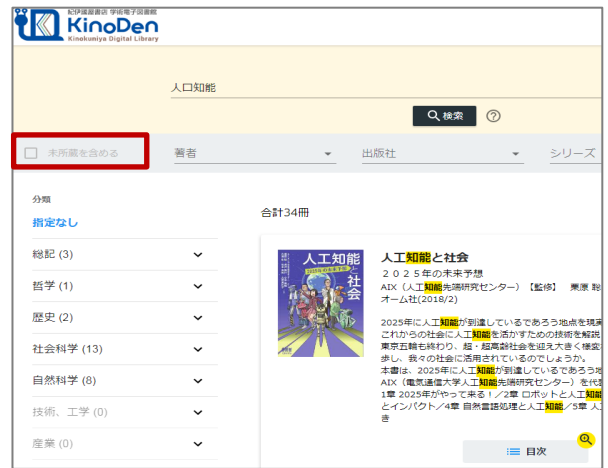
紀伊國屋書店 学術電子図書館
KinoDen
Kinokuniya Digital Library

人口知能

検索 ?

未所蔵を含める
著者
出版社
シリーズ

分類
指定なし
総記 (3)
哲学 (1)
歴史 (2)
社会科学 (13)
自然科学 (8)
技術、工学 (0)
産業 (0)

合計34冊

人工知能と社会
２０２５年の未来予想
AIX（人工知能先端研究センター）【監修】 東原 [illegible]
オーム社(2018/2)

2025年に人工知能が到達しているであろう地点を境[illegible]
これからの社会に人工知能を活かすための技術を解説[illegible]
東京五輪も終わり、超・超高齢社会を迎えた後、様変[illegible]
歩し、我々の社会に活用されているのでしょうか。
本書は、2025年に人工知能が到達しているであろう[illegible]
AIX（電気通信大学人工知能先端研究センター）を代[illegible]
1章 2025年がやって来る！／2章 ロボットと人工知能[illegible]
とインパクト／4章 自然言語処理と人工知能／5章 人工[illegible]
き

人工知能と社会
2025年の未来予想

目次